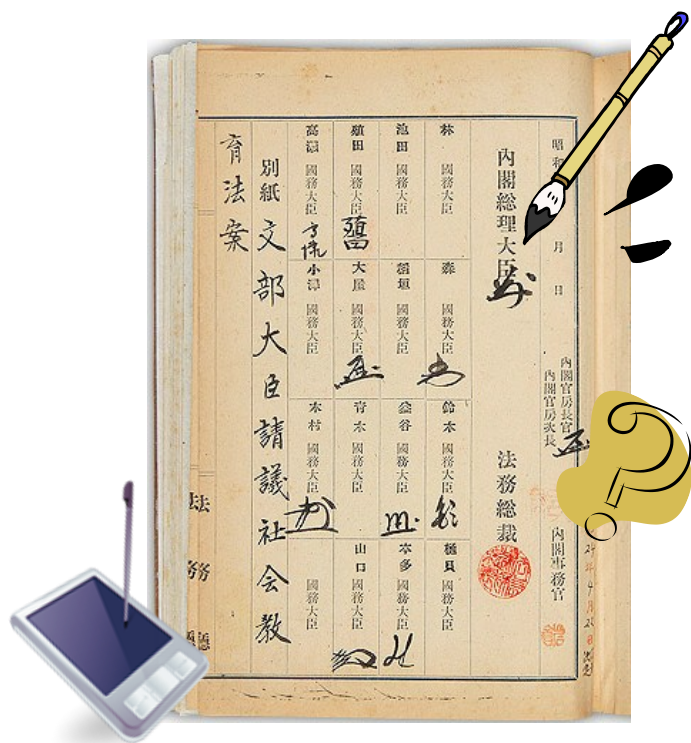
昭和　　年　　月　　日

内閣総理大臣

内閣官房長官
内閣官房次長

法務総裁

内閣事務官

林　國務大臣
森　國務大臣
鈴木　國務大臣
樋貝　國務大臣

池田　國務大臣
稲垣　國務大臣
岡谷　國務大臣
本多　國務大臣

植田　國務大臣
大屋　國務大臣
青木　國務大臣
山口　國務大臣

高瀬　國務大臣
小澤　國務大臣
木村　國務大臣
　　　國務大臣

別紙文部大臣請議社会教育法案

法務